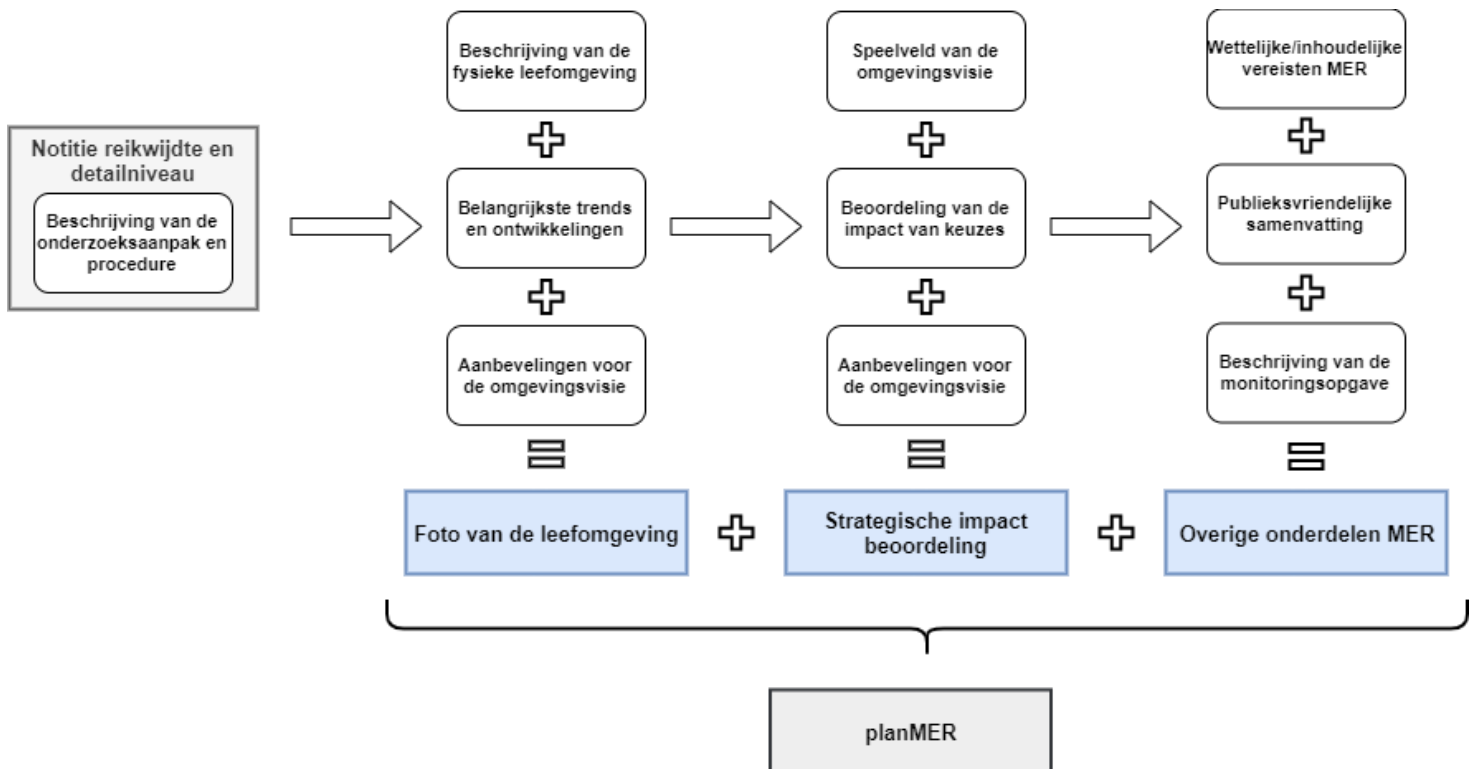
Notitie reikwijdte en detailniveau

Beschrijving van de onderzoeksaanpak en procedure

Beschrijving van de fysieke leefomgeving

Belangrijkste trends en ontwikkelingen

Aanbevelingen voor de omgevingsvisie

Foto van de leefomgeving

Speelveld van de omgevingsvisie

Beoordeling van de impact van keuzes

Aanbevelingen voor de omgevingsvisie

Strategische impact beoordeling

Wettelijke/inhoudelijke vereisten MER

Publieksvriendelijke samenvatting

Beschrijving van de monitoringsopgave

Overige onderdelen MER

planMER